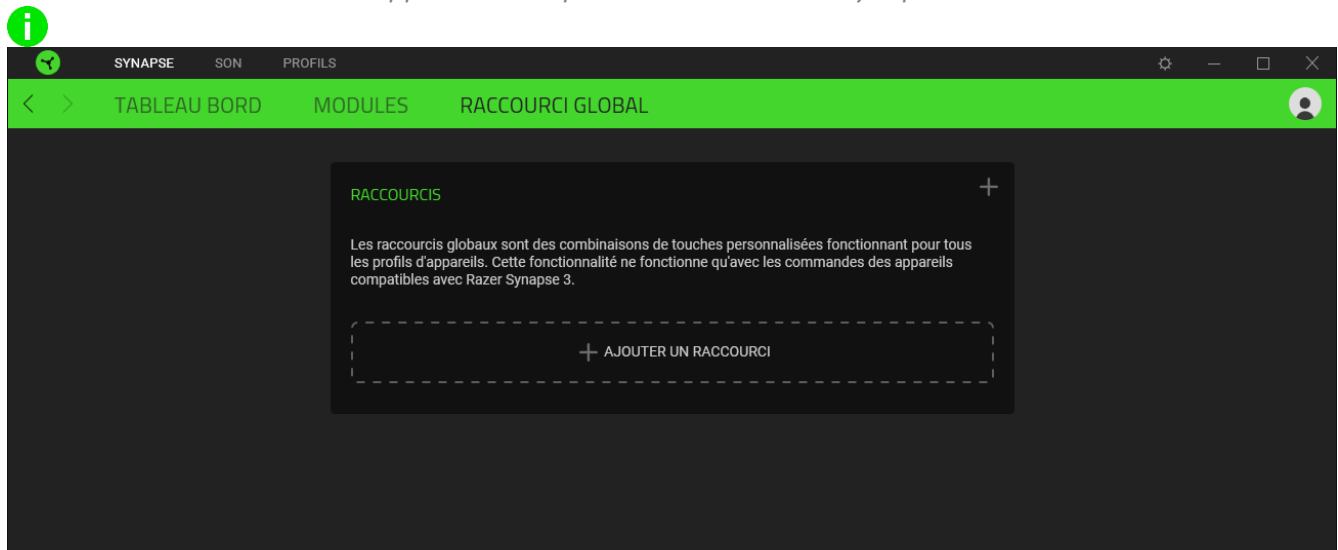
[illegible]

SYNAPSE SON PROFILS

TABLEAU BORD MODULES RACCOURCI GLOBAL

RACCOURCIS

Les raccourcis globaux sont des combinaisons de touches personnalisées fonctionnant pour tous les profils d'appareils. Cette fonctionnalité ne fonctionne qu'avec les commandes des appareils compatibles avec Razer Synapse 3.

+ AJOUTER UN RACCOURCI